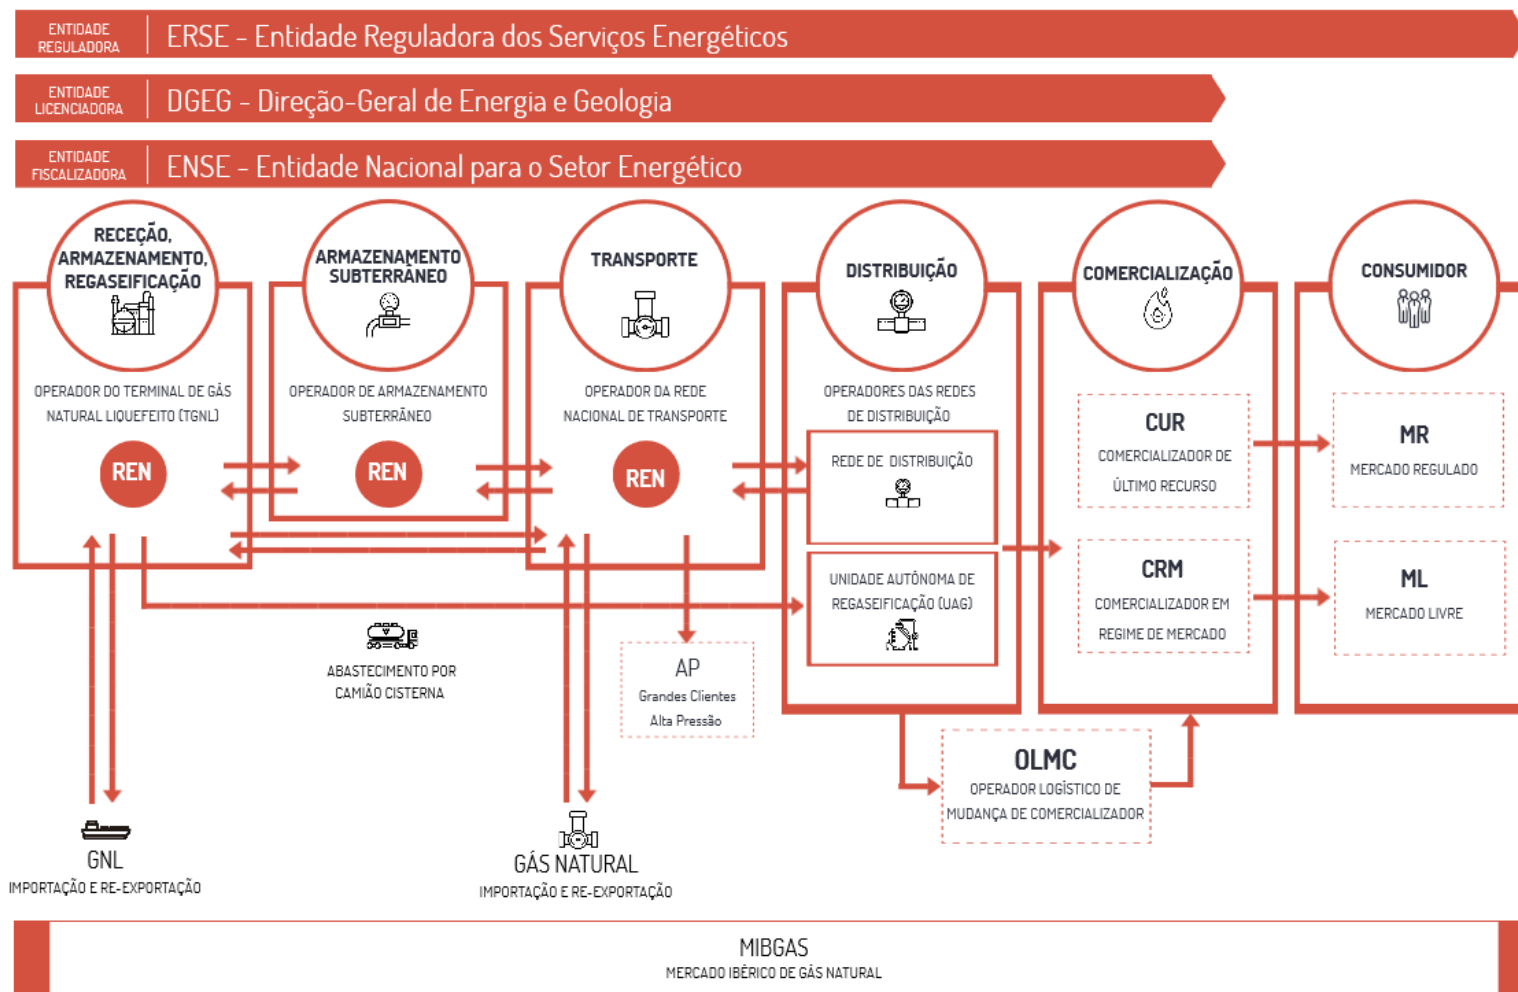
ENTIDADE REGULADORA | ERSE - Entidade Reguladora dos Serviços Energéticos

ENTIDADE LICENCIADORA | DGEG - Direção-Geral de Energia e Geologia

ENTIDADE FISCALIZADORA | ENSE - Entidade Nacional para o Setor Energético

RECEÇÃO, ARMAZENAMENTO, REGASEIFICAÇÃO

OPERADOR DO TERMINAL DE GÁS NATURAL LIQUEFEITO (TGNL)

REN

ARMAZENAMENTO SUBTERRÂNEO

OPERADOR DE ARMAZENAMENTO SUBTERRÂNEO

REN

TRANSPORTE

OPERADOR DA REDE NACIONAL DE TRANSPORTE

REN

DISTRIBUIÇÃO

OPERADORES DAS REDES DE DISTRIBUIÇÃO

REDE DE DISTRIBUIÇÃO

UNIDADE AUTÓNOMA DE REGASEIFICAÇÃO (UAG)

COMERCIALIZAÇÃO

CUR
COMERCIALIZADOR DE ÚLTIMO RECURSO

CRM
COMERCIALIZADOR EM REGIME DE MERCADO

CONSUMIDOR

MR
MERCADO REGULADO

ML
MERCADO LIVRE

ABASTECIMENTO POR CAMIÃO CISTERNA

AP
Grandes Clientes
Alta Pressão

OLMC
OPERADOR LOGÍSTICO DE MUDANÇA DE COMERCIALIZADOR

GNL
IMPORTAÇÃO E RE-EXPORTAÇÃO

GÁS NATURAL
IMPORTAÇÃO E RE-EXPORTAÇÃO

MIBGAS
MERCADO IBÉRICO DE GÁS NATURAL